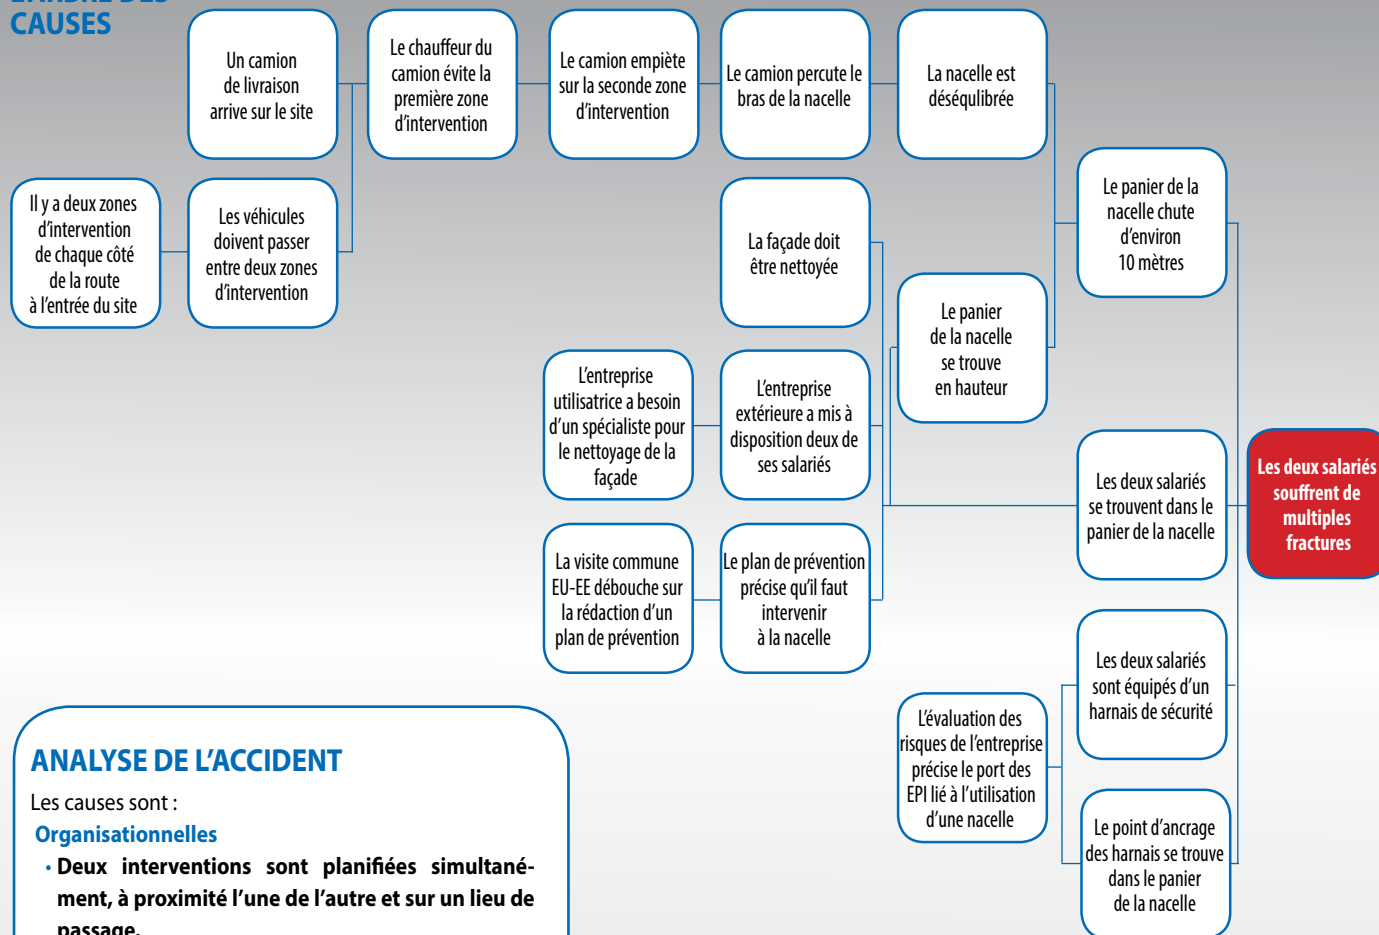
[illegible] CAUSES

Un camion de livraison arrive sur le site

Le chauffeur du camion évite la première zone d'intervention

Le camion empiète sur la seconde zone d'intervention

Le camion percute le bras de la nacelle

La nacelle est déséqulibrée

Il y a deux zones d'intervention de chaque côté de la route à l'entrée du site

Les véhicules doivent passer entre deux zones d'intervention

La façade doit être nettoyée

Le panier de la nacelle chute d'environ 10 mètres

Le panier de la nacelle se trouve en hauteur

L'entreprise utilisatrice a besoin d'un spécialiste pour le nettoyage de la façade

L'entreprise extérieure a mis à disposition deux de ses salariés

Les deux salariés se trouvent dans le panier de la nacelle

Les deux salariés souffrent de multiples fractures

La visite commune EU-EE débouche sur la rédaction d'un plan de prévention

Le plan de prévention précise qu'il faut intervenir à la nacelle

Les deux salariés sont équipés d'un harnais de sécurité

L'évaluation des risques de l'entreprise précise le port des EPI lié à l'utilisation d'une nacelle

Le point d'ancrage des harnais se trouve dans le panier de la nacelle

ANALYSE DE L'ACCIDENT

Les causes sont :

Organisationnelles

• Deux interventions sont planifiées simultanément, à proximité l'une de l'autre et sur un lieu de passage.